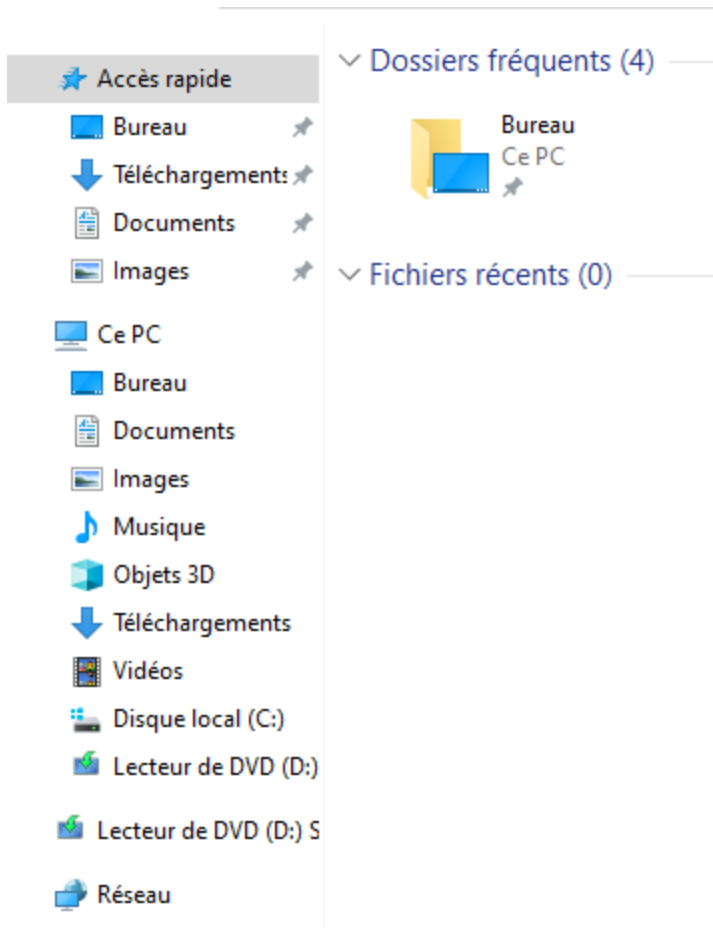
Accès rapide
Bureau
Téléchargements
Documents
Images
Ce PC
Bureau
Documents
Images
Musique
Objets 3D
Téléchargements
Vidéos
Disque local (C:)
Lecteur de DVD (D:)
Lecteur de DVD (D:) S
Réseau

Dossiers fréquents (4)
Bureau
Ce PC
Fichiers récents (0)